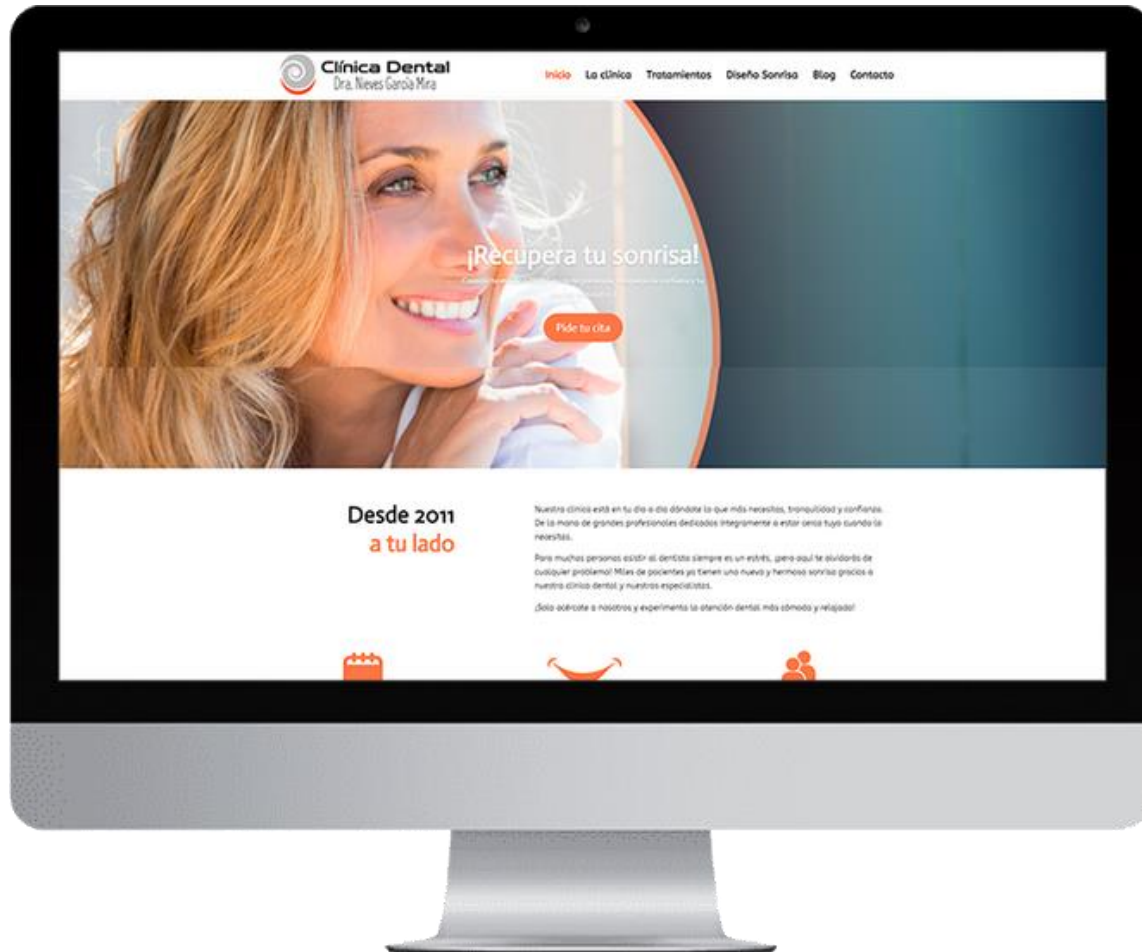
Clínica Dental
Dra. Nieves García Mira

Inicio La clínica Tratamientos Diseño Sonrisa Blog Contacto

¡Recupera tu sonrisa!

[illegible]

Pide tu cita

Desde 2011
a tu lado

Nuestra clínica está en tu día a día dándote lo que más necesitas, tranquilidad y confianza. De la mano de grandes profesionales dedicados íntegramente a estar cerca tuyo cuando lo necesitas.

Para muchas personas asistir al dentista siempre es un estrés, ¡pero aquí te olvidarás de cualquier problema! Miles de pacientes ya tienen una nueva y hermosa sonrisa gracias a nuestra clínica dental y nuestros especialistas.

¡Solo acércate a nosotros y experimenta la atención dental más cómoda y relajada!